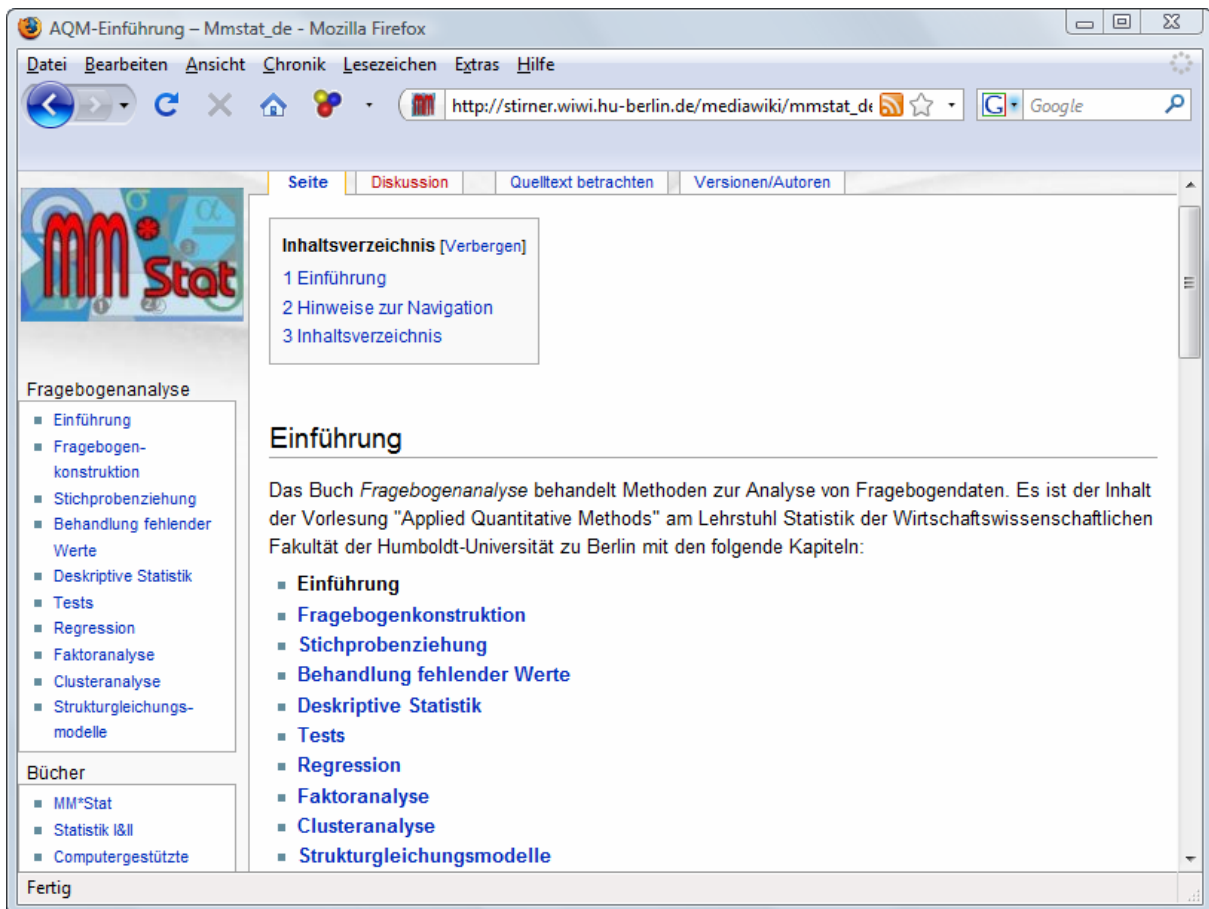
AQM-Einführung – Mmstat_de - Mozilla Firefox

Datei Bearbeiten Ansicht Chronik Lesezeichen Extras Hilfe

http://stirner.wiwi.hu-berlin.de/mediawiki/mmstat_de

Google

Seite Diskussion Quelltext betrachten Versionen/Autoren

MM*Stat

Fragebogenanalyse
- Einführung
- Fragebogenkonstruktion
- Stichprobenziehung
- Behandlung fehlender Werte
- Deskriptive Statistik
- Tests
- Regression
- Faktoranalyse
- Clusteranalyse
- Strukturgleichungsmodelle

Bücher
- MM*Stat
- Statistik I&II
- Computergestützte

Inhaltsverzeichnis [Verbergen]
1 Einführung
2 Hinweise zur Navigation
3 Inhaltsverzeichnis

Einführung

Das Buch *Fragebogenanalyse* behandelt Methoden zur Analyse von Fragebogendaten. Es ist der Inhalt der Vorlesung "Applied Quantitative Methods" am Lehrstuhl Statistik der Wirtschaftswissenschaftlichen Fakultät der Humboldt-Universität zu Berlin mit den folgende Kapiteln:

- **Einführung**
- **Fragebogenkonstruktion**
- **Stichprobenziehung**
- **Behandlung fehlender Werte**
- **Deskriptive Statistik**
- **Tests**
- **Regression**
- **Faktoranalyse**
- **Clusteranalyse**
- **Strukturgleichungsmodelle**

Fertig